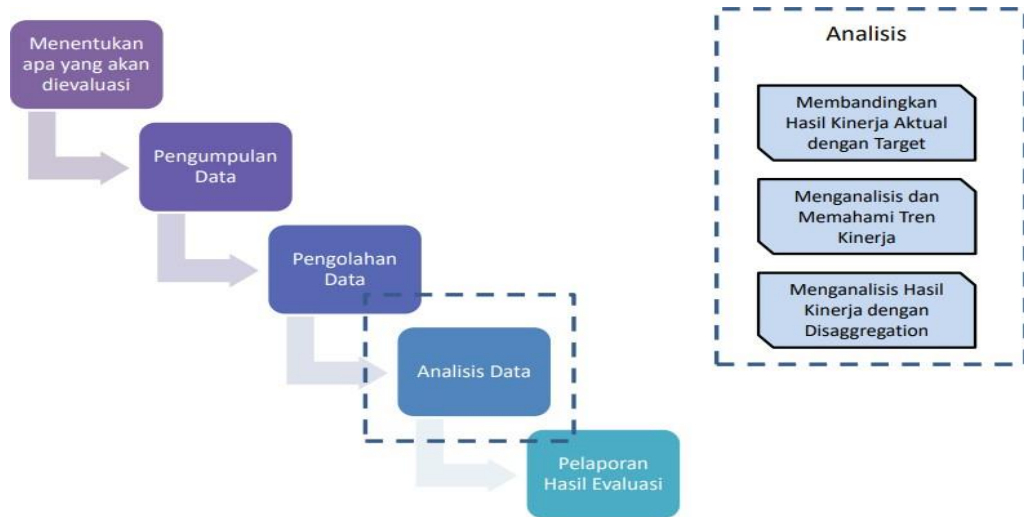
Menentukan apa yang akan dievaluasi

Pengumpulan Data

Pengolahan Data

Analisis Data

Pelaporan Hasil Evaluasi

Analisis

Membandingkan Hasil Kinerja Aktual dengan Target

Menganalisis dan Memahami Tren Kinerja

Menganalisis Hasil Kinerja dengan Disaggregation